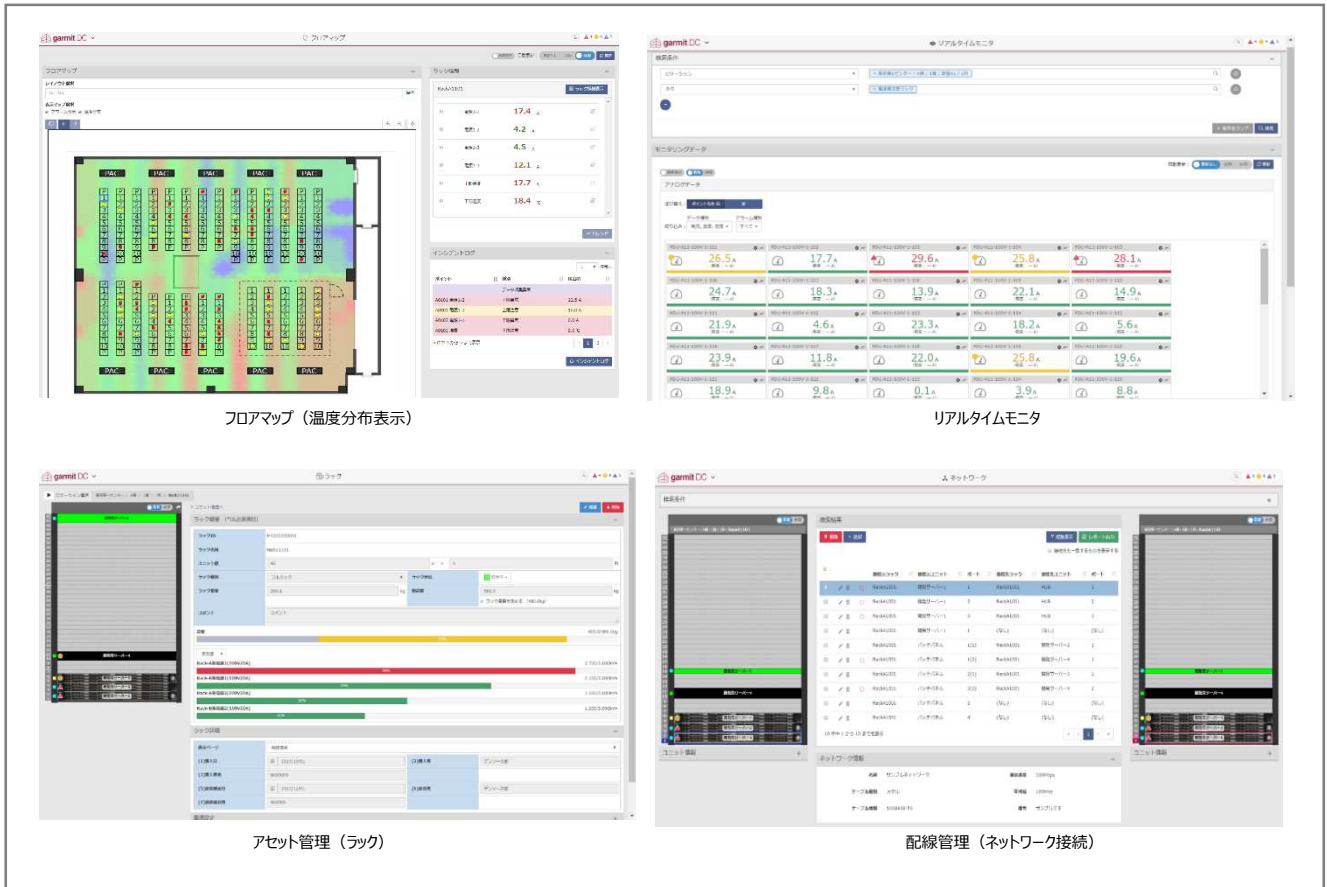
garmit DC

フロアマップ

PAC PAC PAC PAC PAC

PAC PAC PAC PAC PAC

17.4

4.2

4.5

12.1

17.7

18.4

インシデントログ

フロアマップ（温度分布表示）

garmit DC

リアルタイムモニタ

モニタリングデータ

アナログデータ

| 26.5A | 17.7A | 29.6A | 25.8A | 28.1A |
|---|---|---|---|---|
| 24.7A | 18.3A | 13.9A | 22.1A | 14.9A |
| 21.9A | 4.6A | 23.3A | 18.2A | 5.6A |
| 23.9A | 11.8A | 22.0A | 25.8A | 19.6A |
| 18.9A | 9.8A | 0.1A | 3.9A | 8.8A |

リアルタイムモニタ

garmit DC

ラック

アセット管理（ラック）

garmit DC

ネットワーク

配線管理（ネットワーク接続）